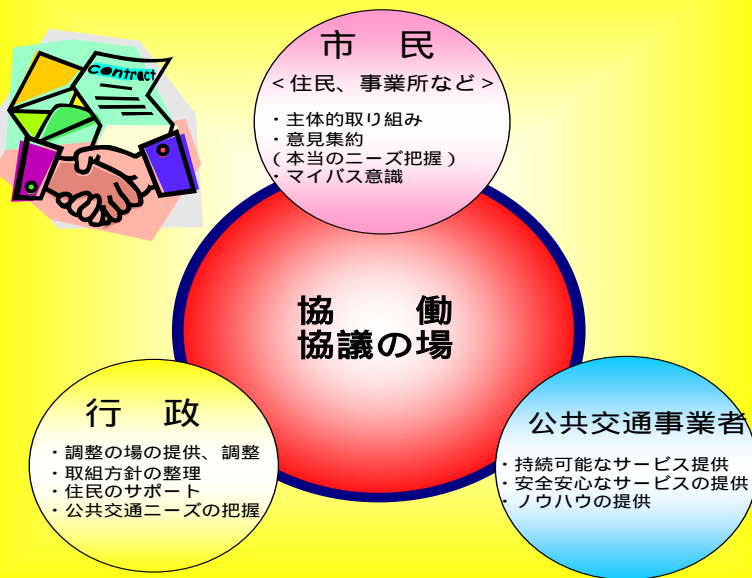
Contract

市　民
＜住民、事業所など＞
・主体的取り組み
・意見集約
（本当のニーズ把握）
・マイバス意識

協　　働
協議の場

行　政
・調整の場の提供、調整
・取組方針の整理
・住民のサポート
・公共交通ニーズの把握

公共交通事業者
・持続可能なサービス提供
・安全安心なサービスの提供
・ノウハウの提供